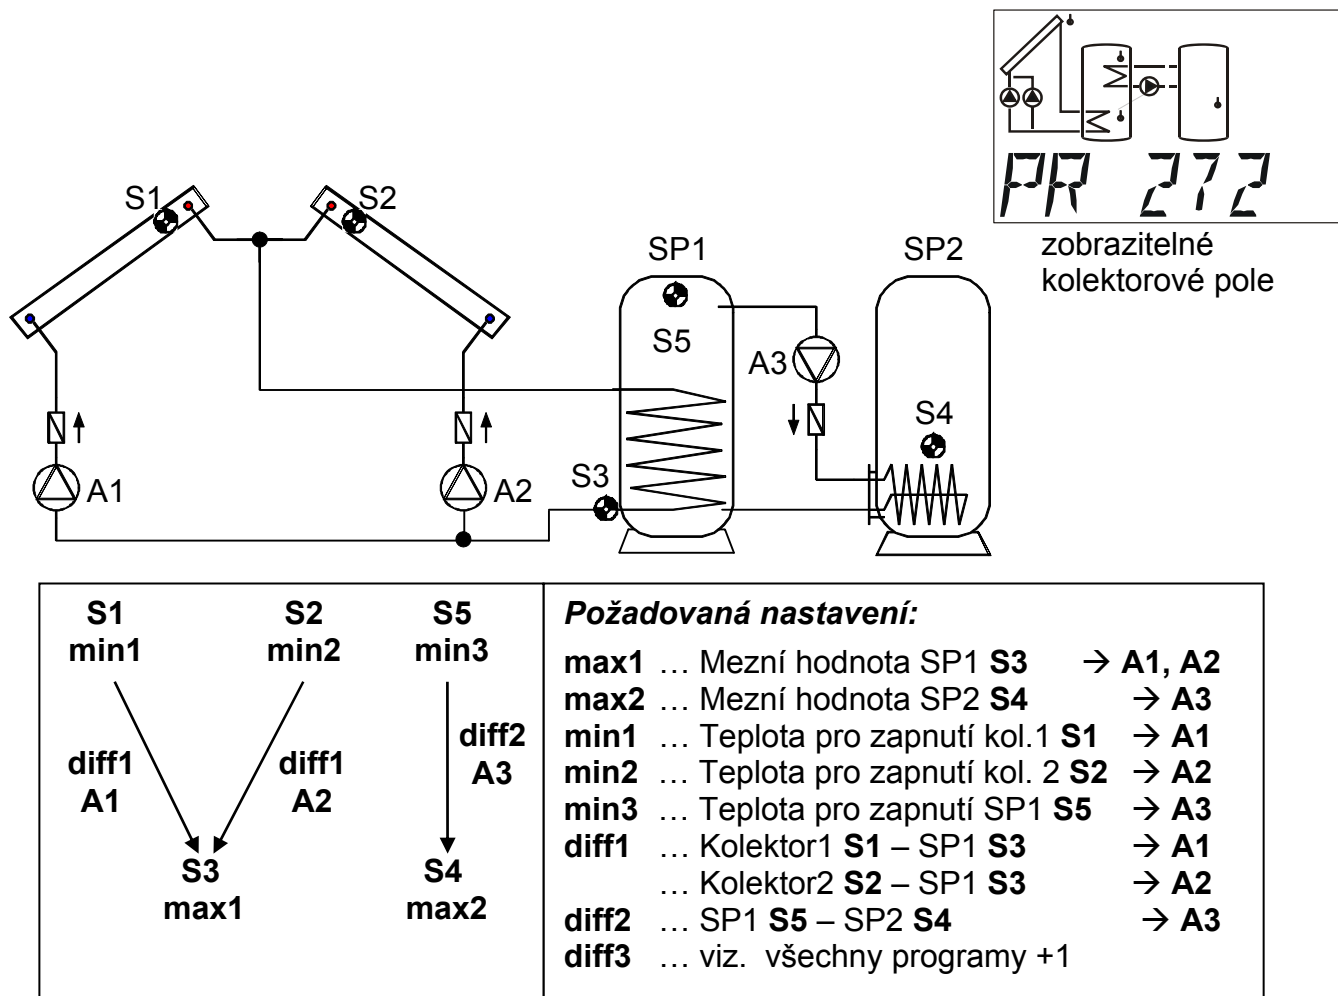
PR 272

zobrazitelné kolektorové pole

S1
S2
SP1
SP2
S5
A3
S4
A1
A2
S3

| S1 min1 | S2 min2 | S5 min3 | *Požadovaná nastavení:* |
|---|---|---|---|
| diff1 A1 | diff1 A2 | diff2 A3 | **max1** … Mezní hodnota SP1 **S3** → **A1, A2** |
| S3 max1 | | S4 max2 | **max2** … Mezní hodnota SP2 **S4** → **A3** |

**min1** … Teplota pro zapnutí kol.1 **S1** → **A1**
**min2** … Teplota pro zapnutí kol. 2 **S2** → **A2**
**min3** … Teplota pro zapnutí SP1 **S5** → **A3**
**diff1** … Kolektor1 **S1** – SP1 **S3** → **A1**
… Kolektor2 **S2** – SP1 **S3** → **A2**
**diff2** … SP1 **S5** – SP2 **S4** → **A3**
**diff3** … viz. všechny programy +1